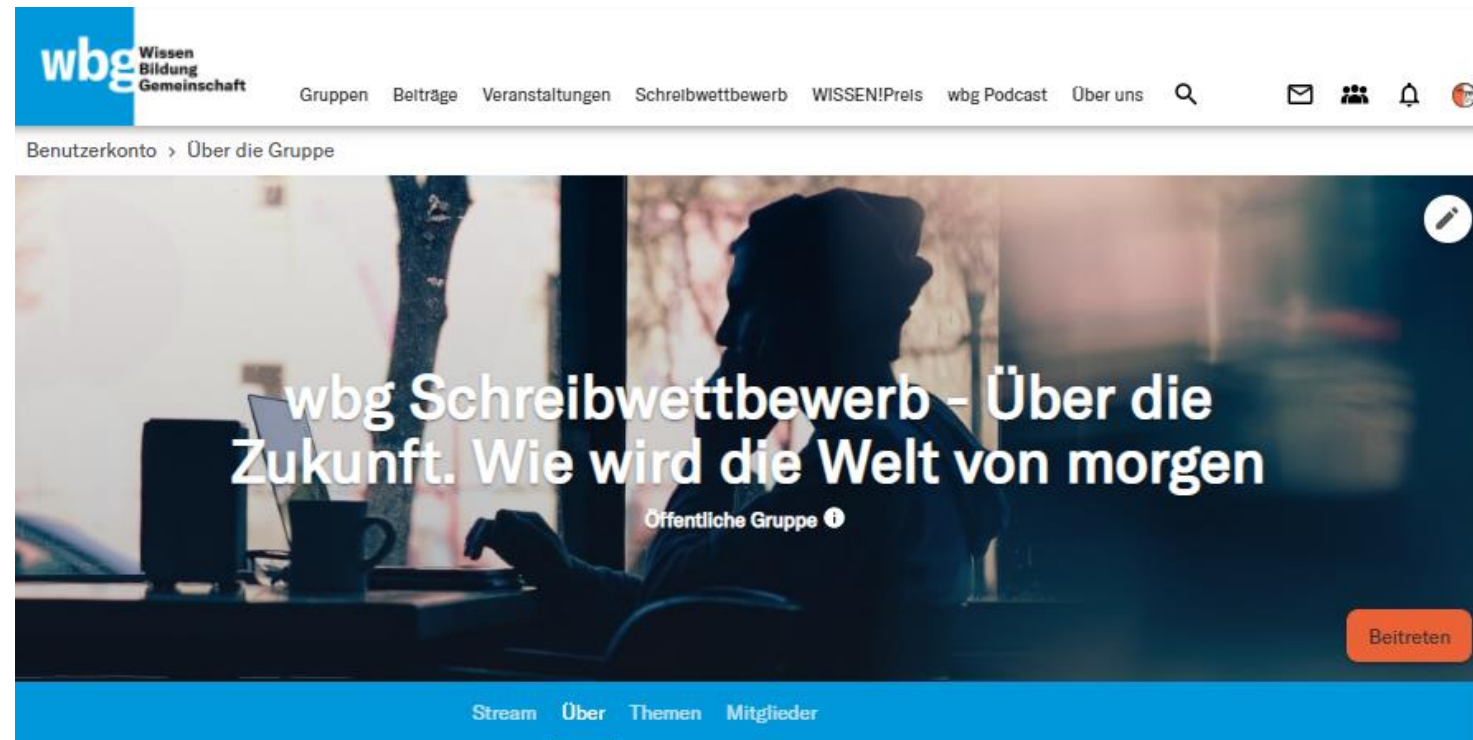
wbg Wissen Bildung Gemeinschaft

Gruppen Beiträge Veranstaltungen Schreibwettbewerb WISSEN!Preis wbg Podcast Über uns

Benutzerkonto › Über die Gruppe

wbg Schreibwettbewerb – Über die Zukunft. Wie wird die Welt von morgen

Öffentliche Gruppe

Beitreten

Stream Über Themen Mitglieder